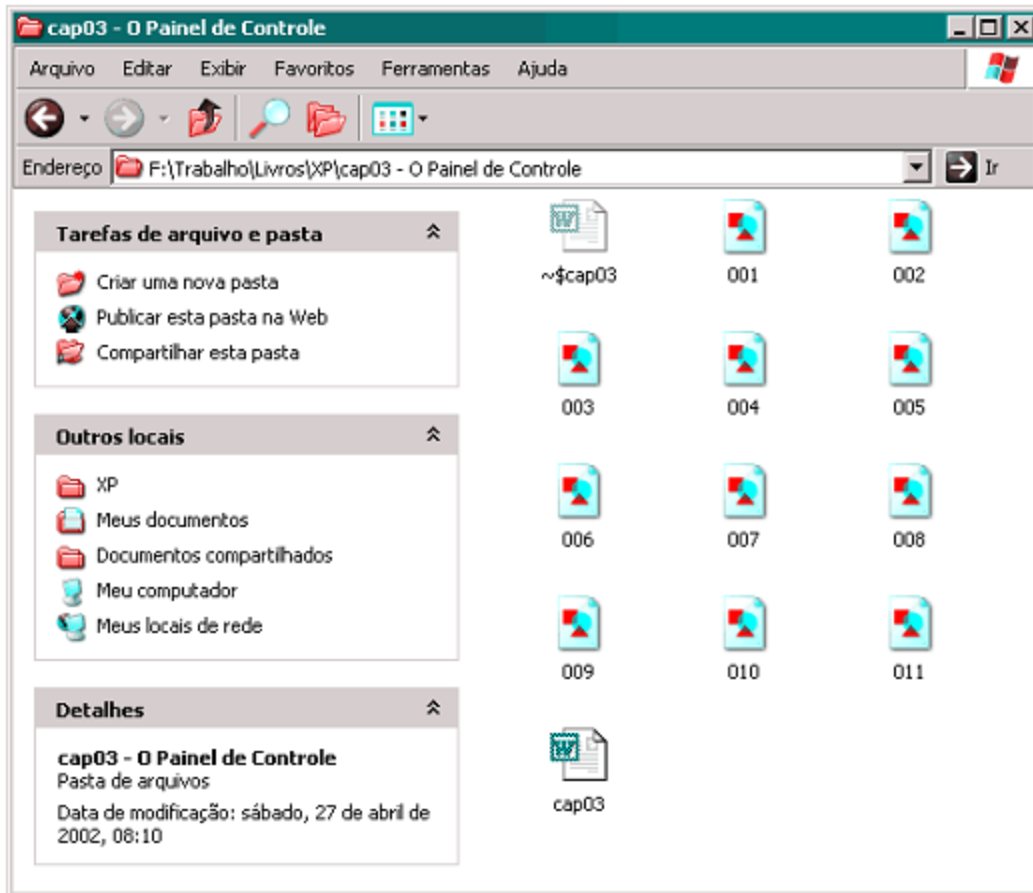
cap03 - O Painel de Controle

Arquivo Editar Exibir Favoritos Ferramentas Ajuda

Endereço F:\Trabalho\Livros\XP\cap03 - O Painel de Controle Ir

Tarefas de arquivo e pasta

Criar uma nova pasta
Publicar esta pasta na Web
Compartilhar esta pasta

Outros locais

XP
Meus documentos
Documentos compartilhados
Meu computador
Meus locais de rede

Detalhes

cap03 - O Painel de Controle
Pasta de arquivos
Data de modificação: sábado, 27 de abril de 2002, 08:10

~$cap03 001 002
003 004 005
006 007 008
009 010 011
cap03